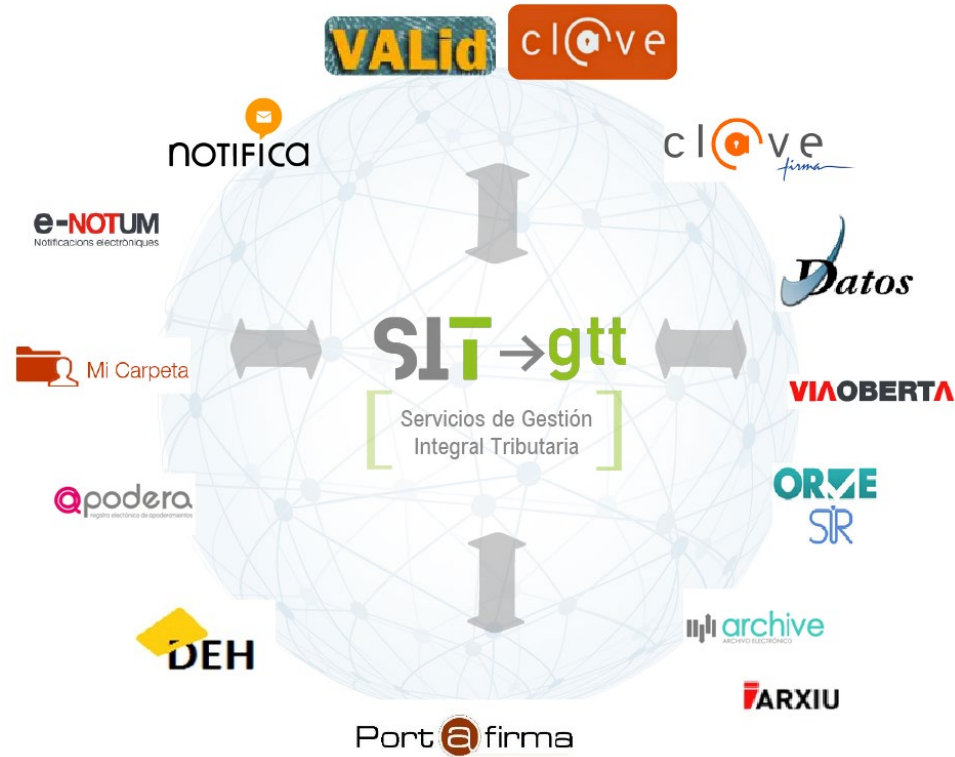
VALid
cl@ve

NOTIFICA

cl@ve
firma

e-NOTUM
Notificacions electròniques

Datos

SIT → gtt
Servicios de Gestión Integral Tributaria

Mi Carpeta

VIAOBERTA

ORVE
SIR

@podera
registro electrónico de apoderamientos

archive
ARCHIVO ELECTRÓNICO

DEH

ARXIU

Port@firma